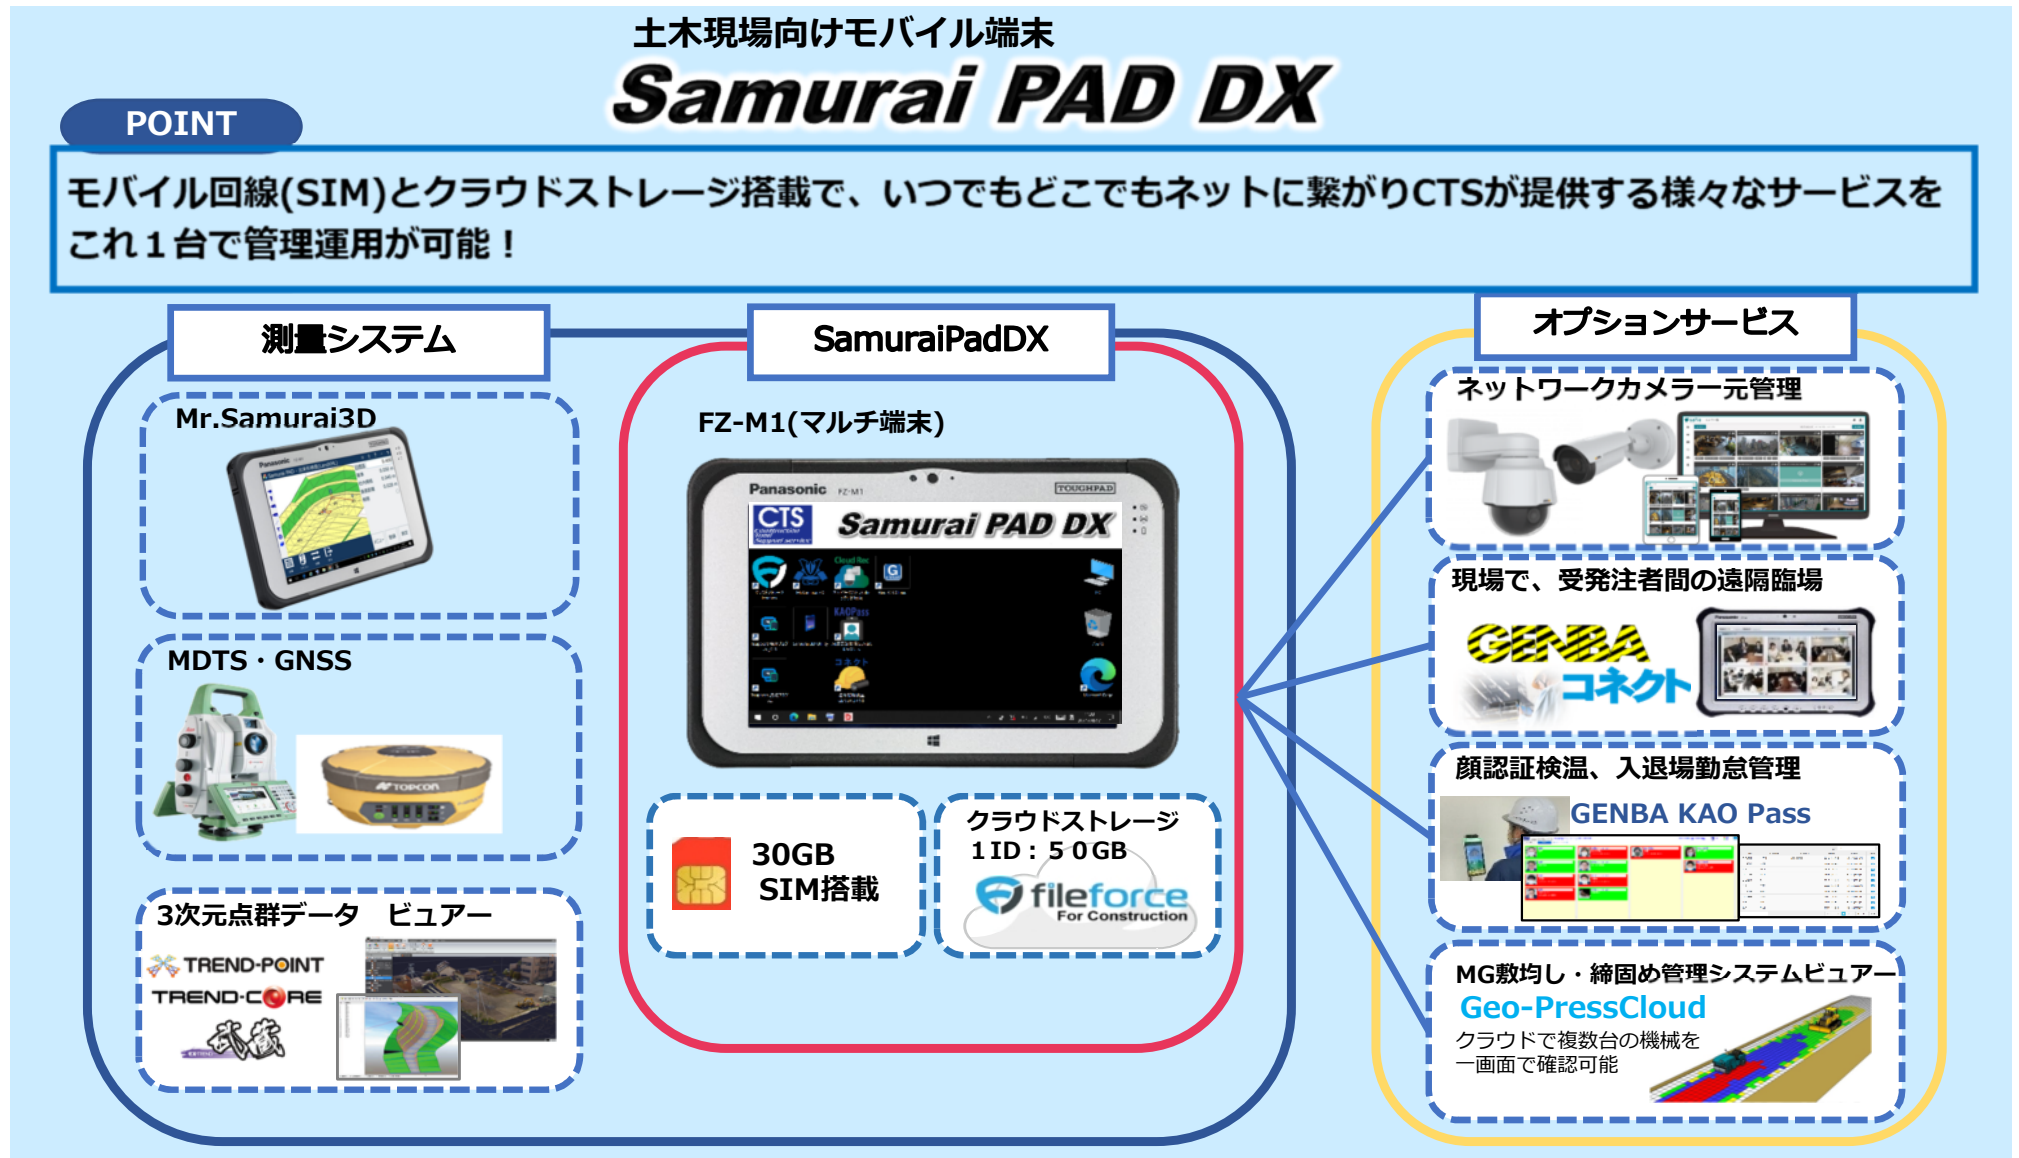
土木現場向けモバイル端末
Samurai PAD DX

POINT

モバイル回線(SIM)とクラウドストレージ搭載で、いつでもどこでもネットに繋がりCTSが提供する様々なサービスをこれ１台で管理運用が可能！

測量システム

Mr.Samurai3D

MDTS・GNSS

3次元点群データ　ビュアー

TREND-POINT
TREND-CORE
武蔵

SamuraiPadDX

FZ-M1(マルチ端末)

Panasonic
TOUGHPAD
CTS
Samurai PAD DX

30GB
SIM搭載

クラウドストレージ
１ID：５０GB
fileforce
For Construction

オプションサービス

ネットワークカメラ一元管理

現場で、受発注者間の遠隔臨場

GENBA
コネクト

顔認証検温、入退場勤怠管理

GENBA KAO Pass

MG敷均し・締固め管理システムビュアー

Geo-PressCloud
クラウドで複数台の機械を一画面で確認可能